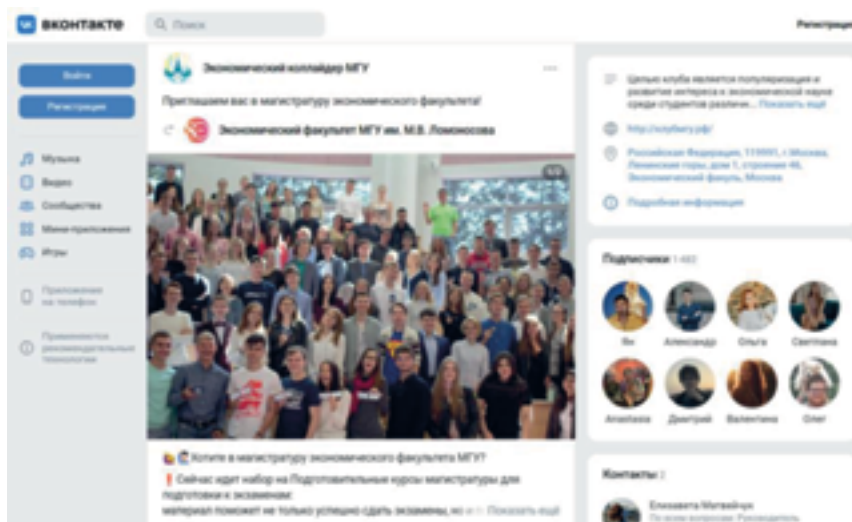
ВКонтакте

Поиск

Регистрация

Войти

Регистрация

Музыка

Видео

Сообщества

Мини-приложения

Игры

Приложение на телефон

Применяются рекомендательные технологии

Экономический коллайдер МГУ

Приглашаем вас в магистратуру экономического факультета!

Экономический факультет МГУ им. М.В. Ломоносова

Хотите в магистратуру экономического факультета МГУ?

Сейчас идет набор на Подготовительные курсы магистратуры для подготовки к экзаменам:

материал поможет не только успешно сдать экзамены, но и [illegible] Показать ещё

Целью клуба является популяризация и развитие интереса к экономической науке среди студентов различ... Показать ещё

http://vsyfiery.рф/

Российская Федерация, 119991, г. Москва, Ленинские горы, дом 1, строение 46, Экономический факульт, Москва

Подробная информация

Подписчики 1 482

Ян

Александр

Ольга

Светлана

Anastasia

Дмитрий

Валентина

Олег

Контакты 2

Елизавета Матвейчук

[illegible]